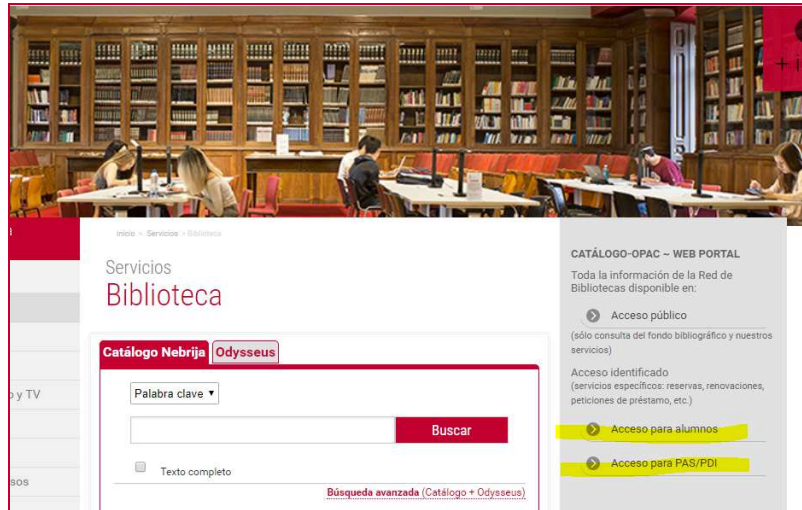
+ I

Inicio » Servicios » Biblioteca

Servicios
Biblioteca

Catálogo Nebrija | Odysseus

Palabra clave ▾

Buscar

Texto completo

Búsqueda avanzada (Catálogo + Odysseus)

o y TV

sos

CATÁLOGO-OPAC ~ WEB PORTAL
Toda la información de la Red de Bibliotecas disponible en:

Acceso público
(sólo consulta del fondo bibliográfico y nuestros servicios)

Acceso identificado
(servicios específicos: reservas, renovaciones, peticiones de préstamo, etc.)

Acceso para alumnos

Acceso para PAS/PDI